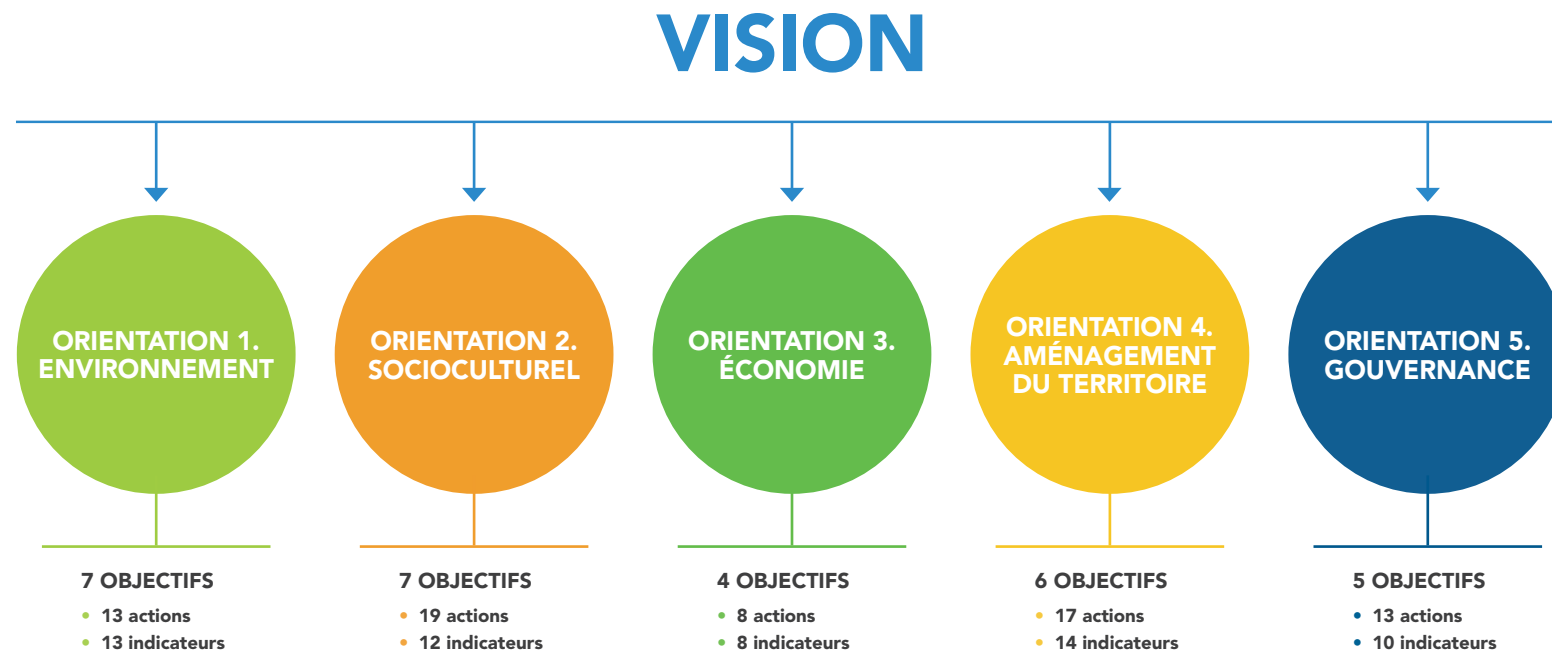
VISION

ORIENTATION 1. ENVIRONNEMENT

7 OBJECTIFS
• 13 actions
• 13 indicateurs

ORIENTATION 2. SOCIOCULTUREL

7 OBJECTIFS
• 19 actions
• 12 indicateurs

ORIENTATION 3. ÉCONOMIE

4 OBJECTIFS
• 8 actions
• 8 indicateurs

ORIENTATION 4. AMÉNAGEMENT DU TERRITOIRE

6 OBJECTIFS
• 17 actions
• 14 indicateurs

ORIENTATION 5. GOUVERNANCE

5 OBJECTIFS
• 13 actions
• 10 indicateurs